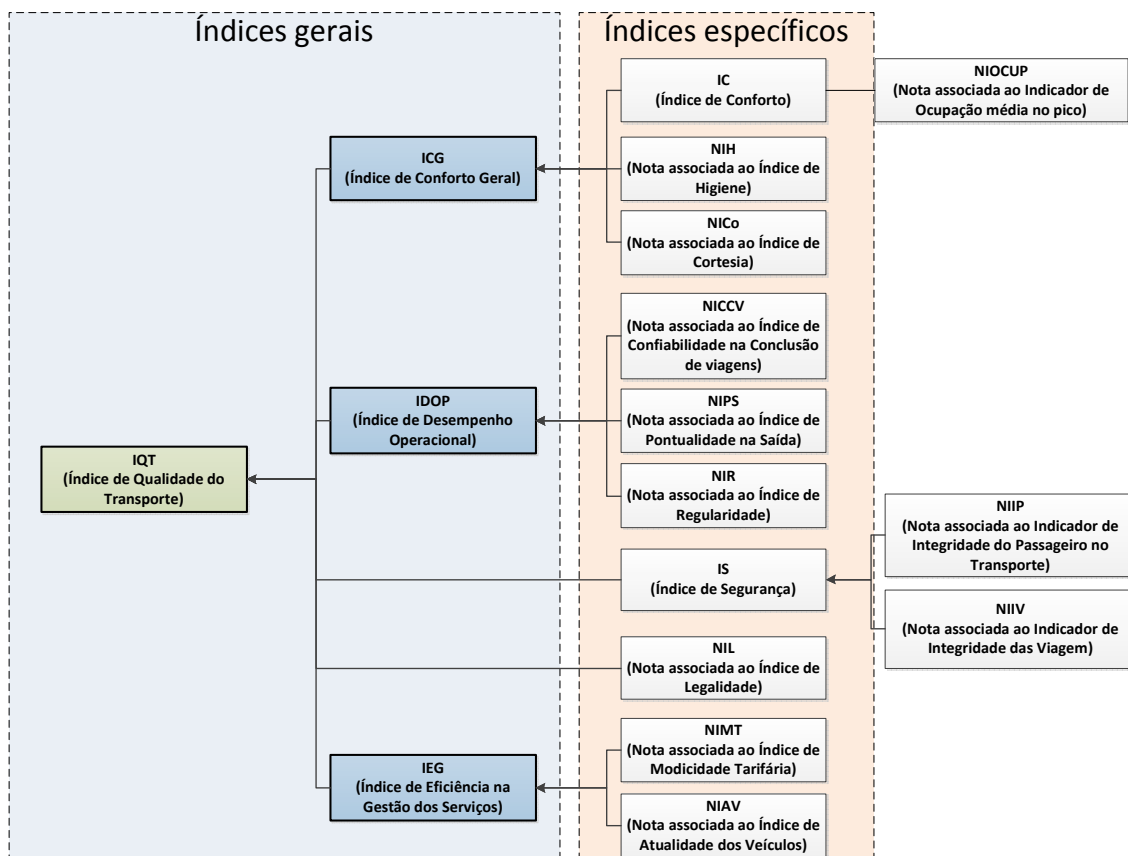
Índices gerais

Índices específicos

IQT
(Índice de Qualidade do Transporte)

ICG
(Índice de Conforto Geral)

IDOP
(Índice de Desempenho Operacional)

IEG
(Índice de Eficiência na Gestão dos Serviços)

IC
(Índice de Conforto)

NIOCUP
(Nota associada ao Indicador de Ocupação média no pico)

NIH
(Nota associada ao Índice de Higiene)

NICo
(Nota associada ao Índice de Cortesia)

NICCV
(Nota associada ao Índice de Confiabilidade na Conclusão de viagens)

NIPS
(Nota associada ao Índice de Pontualidade na Saída)

NIR
(Nota associada ao Índice de Regularidade)

IS
(Índice de Segurança)

NIIP
(Nota associada ao Indicador de Integridade do Passageiro no Transporte)

NIIV
(Nota associada ao Indicador de Integridade das Viagem)

NIL
(Nota associada ao Índice de Legalidade)

NIMT
(Nota associada ao Índice de Modicidade Tarifária)

NIAV
(Nota associada ao Índice de Atualidade dos Veículos)